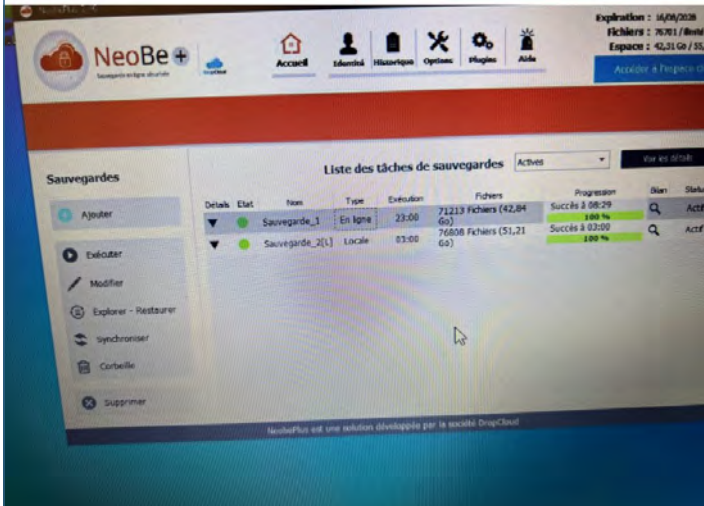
NeoBe+
Sauvegarde en ligne sécurisée

Accueil
Identité
Historique
Options
Plugins
Aide

Expiration : 16/09/2028
Fichiers : 76701 / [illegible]
Espace : 42,31 Go / 55,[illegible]

Accéder à l'espace c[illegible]

Sauvegardes

Ajouter
Exécuter
Modifier
Explorer - Restaurer
Synchroniser
Corbeille
Supprimer

Liste des tâches de sauvegardes

Actives

Voir les détails

| Details | Etat | Nom | Type | Exécution | Fichiers | Progression | Bilan | Statu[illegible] |
|---|---|---|---|---|---|---|---|---|
| ▼ | ● | Sauvegarde_1 | En ligne | 23:00 | 71213 Fichiers (42,84 Go) | Succès à 08:29 100 % | | Acti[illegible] |
| ▼ | ● | Sauvegarde_2[L] | Locale | 03:00 | 76808 Fichiers (51,21 Go) | Succès à 03:00 100 % | | Actif |

NeobePlus est une solution développée par la société DropCloud